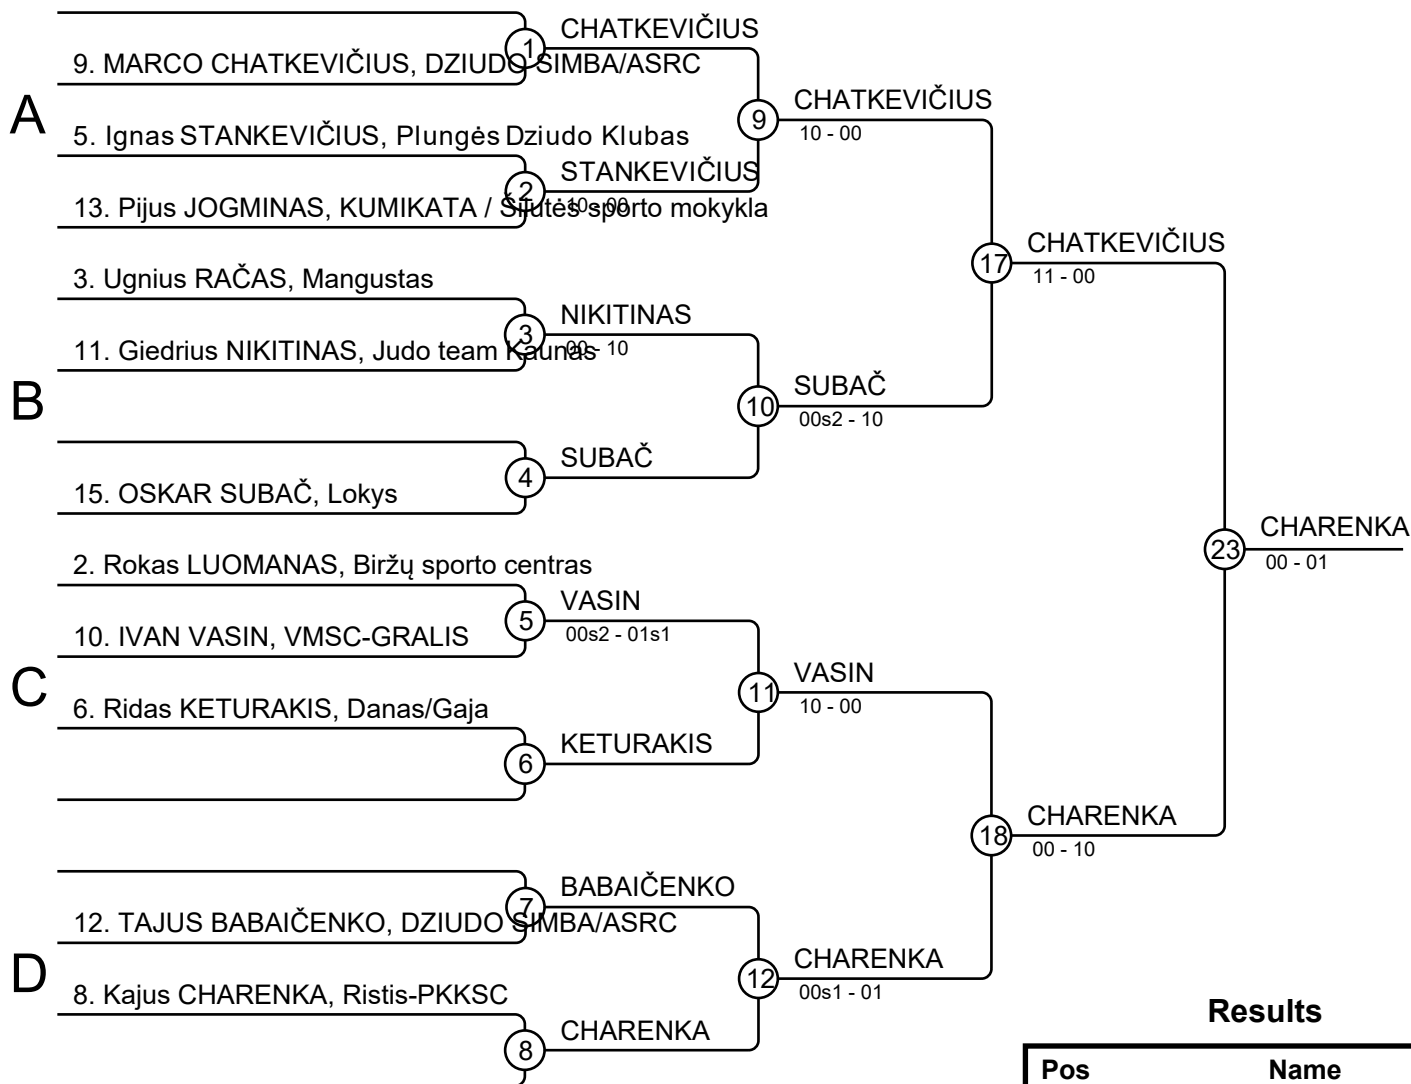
A

9. MARCO CHATKEVIČIUS, DZIUDO SIMBA/ASRC

1

CHATKEVIČIUS

5. Ignas STANKEVIČIUS, Plungės Dziudo Klubas

13. Pijus JOGMINAS, KUMIKATA / Šilutės sporto mokykla

2

STANKEVIČIUS

10 - 00

9

CHATKEVIČIUS

10 - 00

B

3. Ugnius RAČAS, Mangustas

11. Giedrius NIKITINAS, Judo team Kaunas

3

NIKITINAS

00 - 10

15. OSKAR SUBAČ, Lokys

4

SUBAČ

10

SUBAČ

00s2 - 10

17

CHATKEVIČIUS

11 - 00

C

2. Rokas LUOMANAS, Biržų sporto centras

10. IVAN VASIN, VMSC-GRALIS

5

VASIN

00s2 - 01s1

6. Ridas KETURAKIS, Danas/Gaja

6

KETURAKIS

11

VASIN

10 - 00

D

12. TAJUS BABAIČENKO, DZIUDO SIMBA/ASRC

7

BABAIČENKO

8. Kajus CHARENKA, Ristis-PKKSC

8

CHARENKA

12

CHARENKA

00s1 - 01

18

CHARENKA

00 - 10

23

CHARENKA

00 - 01

Results

| Pos | Name |
|---|---|